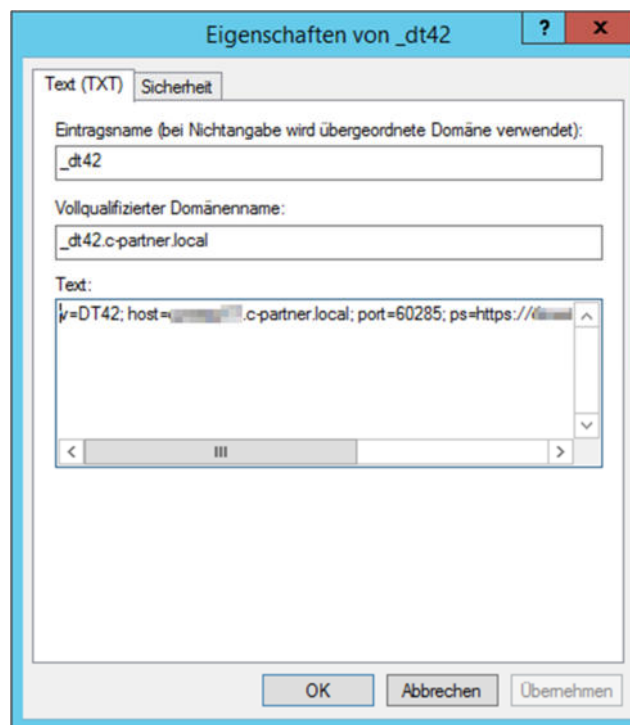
Eigenschaften von _dt42

?

x

Text (TXT)

Sicherheit

Eintragsname (bei Nichtangabe wird übergeordnete Domäne verwendet):

_dt42

Vollqualifizierter Domänenname:

_dt42.c-partner.local

Text:

v=DT42; host=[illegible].c-partner.local; port=60285; ps=https://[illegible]

OK

Abbrechen

Übernehmen